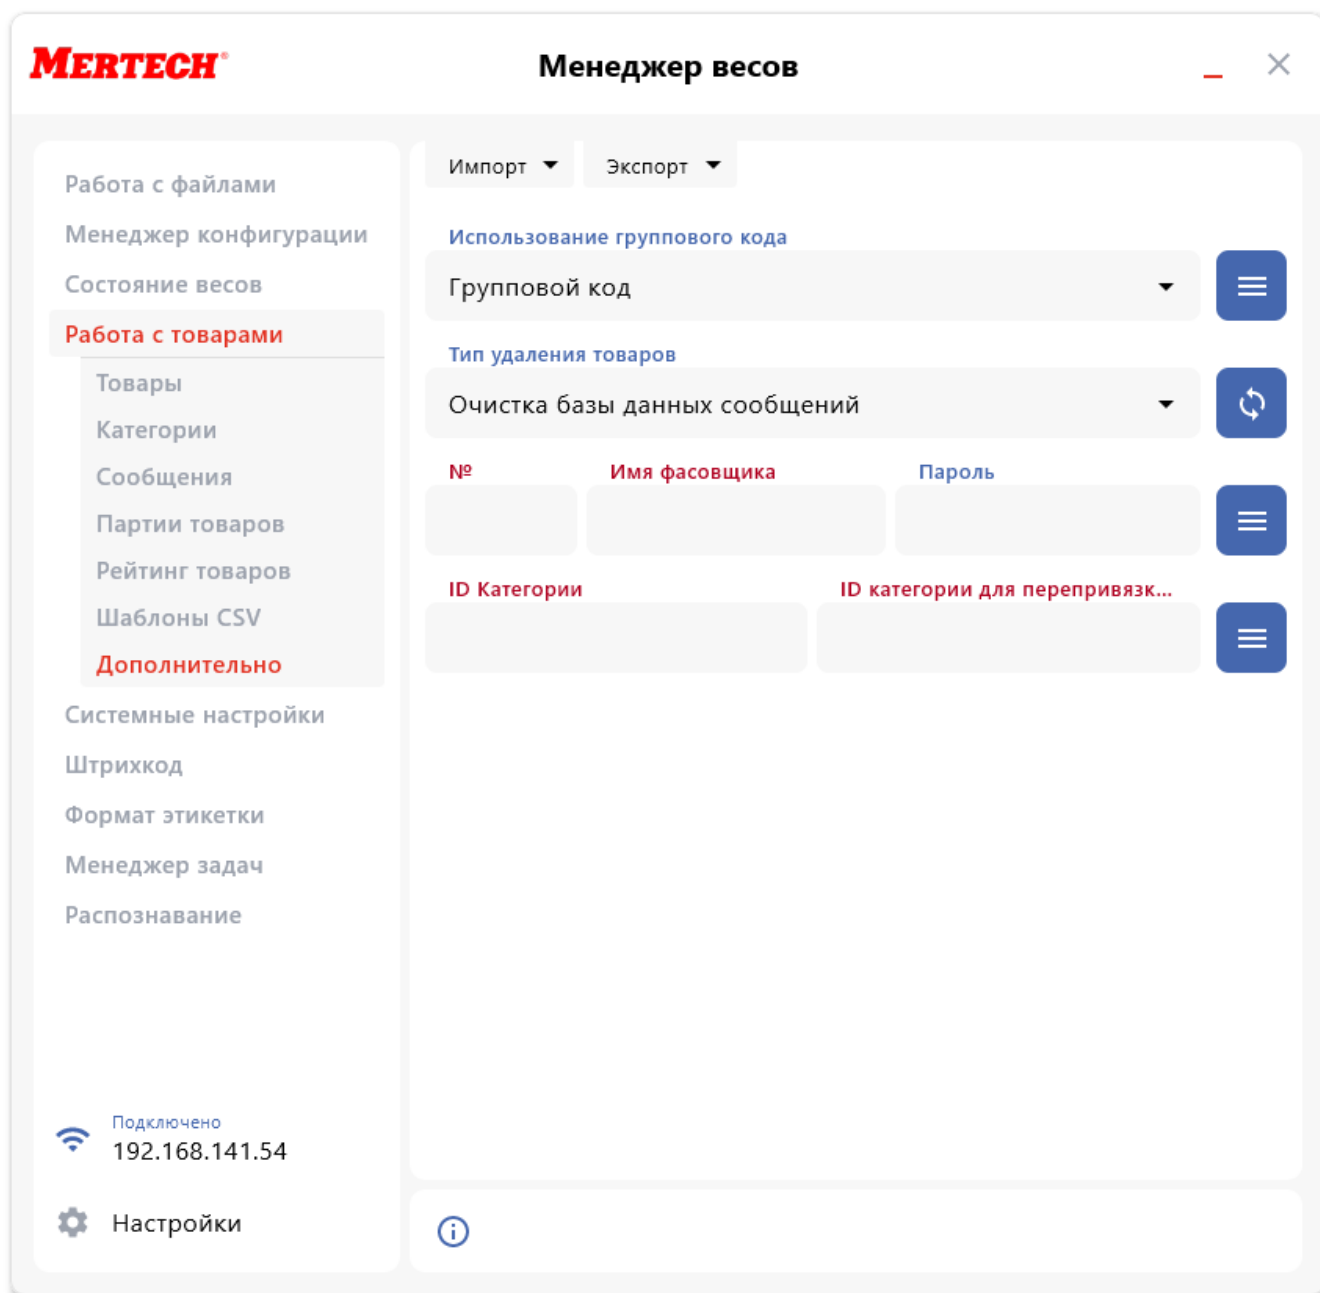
MERTECH

Менеджер весов

Работа с файлами
Менеджер конфигурации
Состояние весов
Работа с товарами
Товары
Категории
Сообщения
Партии товаров
Рейтинг товаров
Шаблоны CSV
Дополнительно
Системные настройки
Штрихкод
Формат этикетки
Менеджер задач
Распознавание

Подключено
192.168.141.54

Настройки

Импорт
Экспорт

Использование группового кода
Групповой код

Тип удаления товаров
Очистка базы данных сообщений

№
Имя фасовщика
Пароль

ID Категории
ID категории для перепривязк...